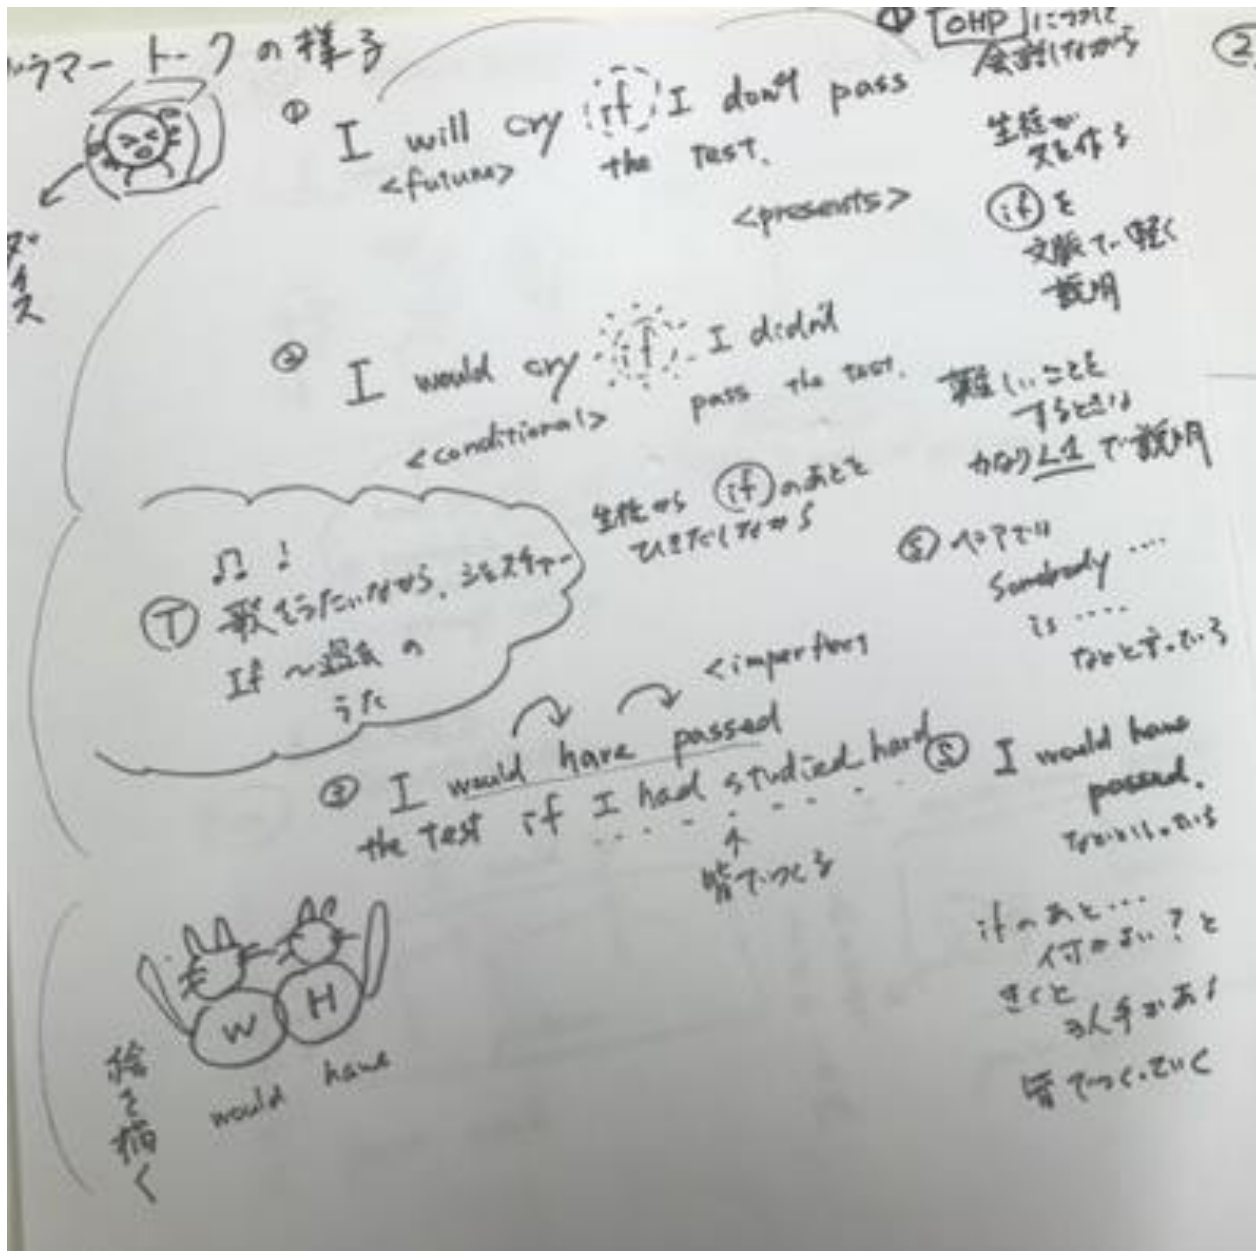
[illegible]ラマートークの様子

① I will cry if I don't pass the test.
<future>
<presents>

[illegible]
OHP にうつして会話しながら

生徒が文を作る
if を文脈で軽く説明

② I would cry if I didn't pass the test.
<conditional>

難しいことをするときはかなりL1で説明

生徒から if のあとをひきだしながら

♫ !
T 歌をうたいながら、ジェスチャー
If ~過去のうた

S ペアで
Somebody ...
is ....
などとすっている

<imperfect>
③ I would have passed the test if I had studied hard.
↑
皆でつくる

S I would have passed.
などといっている

絵を描く
W H
would have

ifのあと...
何がない？と
きくと
3人手があ!
皆でつくっていく